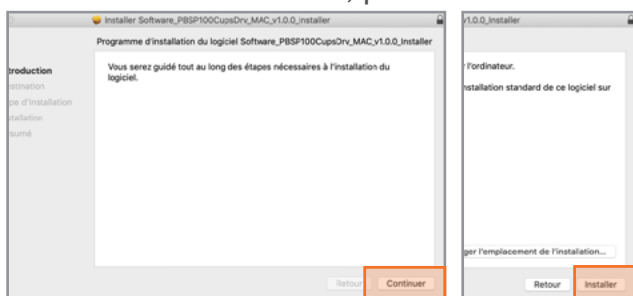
Installer Software_PBSP100CupsDrv_MAC_v1.0.0_Installer

Programme d'installation du logiciel Software_PBSP100CupsDrv_MAC_v1.0.0_Installer

troduction
stination
pe d'installation
stallation
sumé

Vous serez guidé tout au long des étapes nécessaires à l'installation du logiciel.

Retour
Continuer

v1.0.0_Installer

r l'ordinateur.

nstallation standard de ce logiciel sur

ger l'emplacement de l'installation...

Retour
Installer